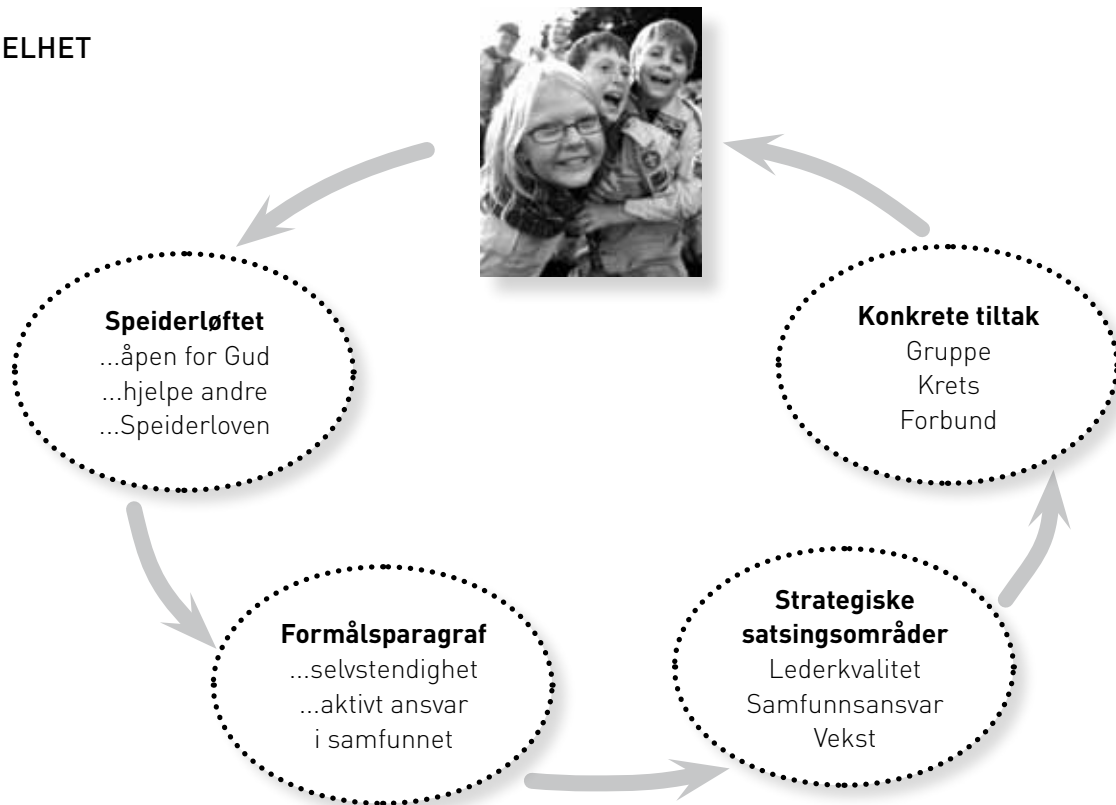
ELHET

Speiderløftet
...åpen for Gud
...hjelpe andre
...Speiderloven

Formålsparagraf
...selvstendighet
...aktivt ansvar
i samfunnet

Strategiske satsingsområder
Lederkvalitet
Samfunnsansvar
Vekst

Konkrete tiltak
Gruppe
Krets
Forbund